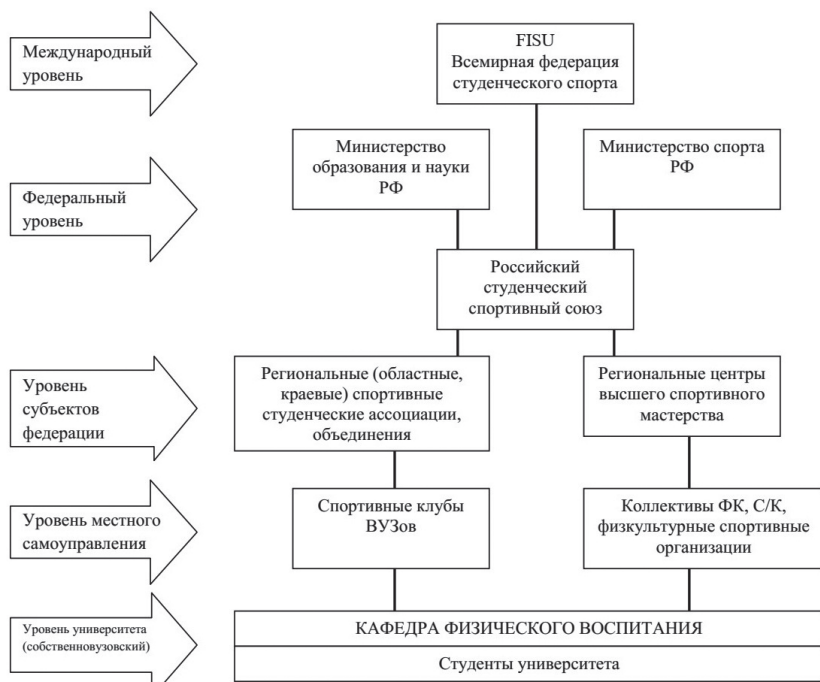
Международный уровень

FISU
Всемирная федерация студенческого спорта

Федеральный уровень

Министерство образования и науки РФ

Министерство спорта РФ

Российский студенческий спортивный союз

Уровень субъектов федерации

Региональные (областные, краевые) спортивные студенческие ассоциации, объединения

Региональные центры высшего спортивного мастерства

Уровень местного самоуправления

Спортивные клубы ВУЗов

Коллективы ФК, С/К, физкультурные спортивные организации

Уровень университета (собственновузовский)

КАФЕДРА ФИЗИЧЕСКОГО ВОСПИТАНИЯ

Студенты университета